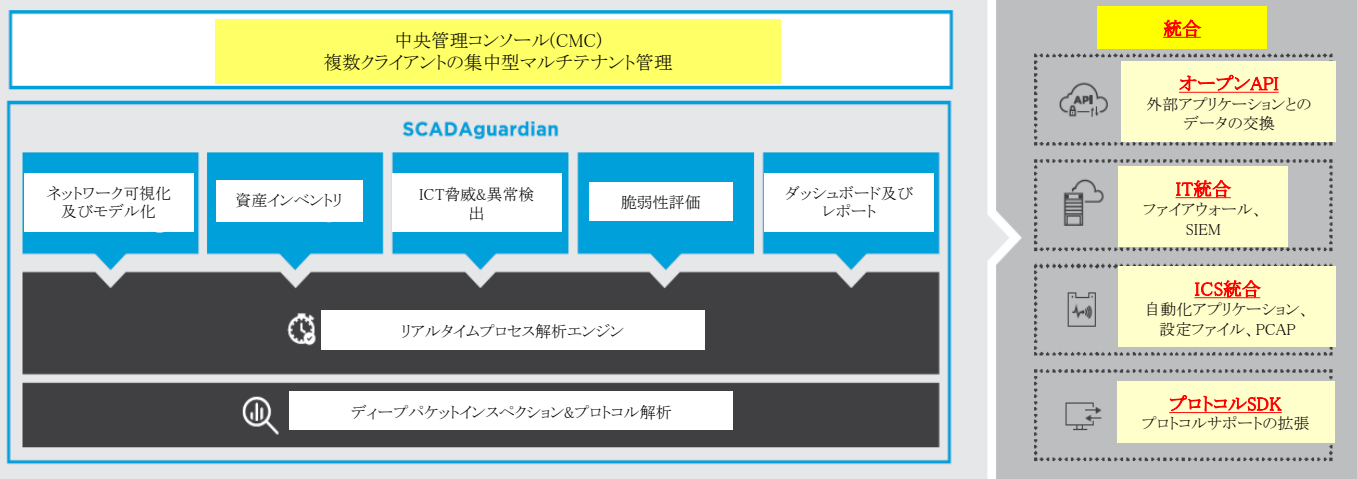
中央管理コンソール(CMC)
複数クライアントの集中型マルチテナント管理

SCADAguardian

ネットワーク可視化及びモデル化

資産インベントリ

ICT脅威&異常検出

脆弱性評価

ダッシュボード及びレポート

リアルタイムプロセス解析エンジン

ディープパケットインスペクション&プロトコル解析

統合

API

オープンAPI
外部アプリケーションとのデータの交換

IT統合
ファイアウォール、SIEM

ICS統合
自動化アプリケーション、設定ファイル、PCAP

プロトコルSDK
プロトコルサポートの拡張